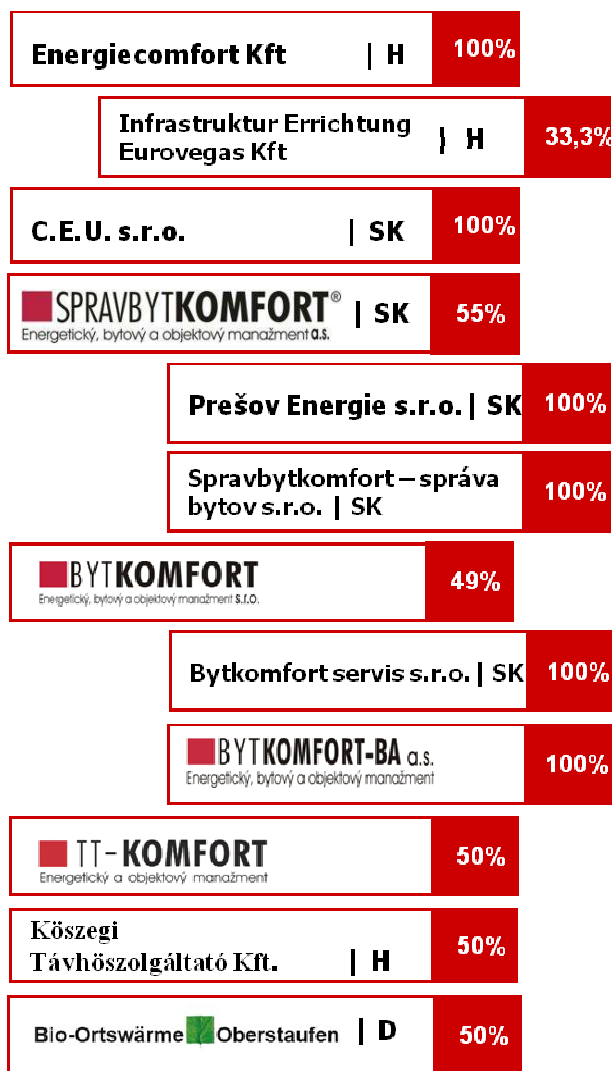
Energiecomfort Kft | H
100%

Infrastruktur Errichtung Eurovegas Kft | H
33,3%

C.E.U. s.r.o. | SK
100%

SPRAVBYTKOMFORT®
Energetický, bytový a objektový manažment a.s. | SK
55%

Prešov Energie s.r.o. | SK
100%

Spravbytkomfort – správa bytov s.r.o. | SK
100%

BYTKOMFORT
Energetický, bytový a objektový manažment s.r.o.
49%

Bytkomfort servis s.r.o. | SK
100%

BYTKOMFORT-BA a.s.
Energetický, bytový a objektový manažment
100%

TT-KOMFORT
Energetický a objektový manažment
50%

Köszegi Távhöszolgáltató Kft. | H
50%

Bio-Ortswärme Oberstaufen | D
50%